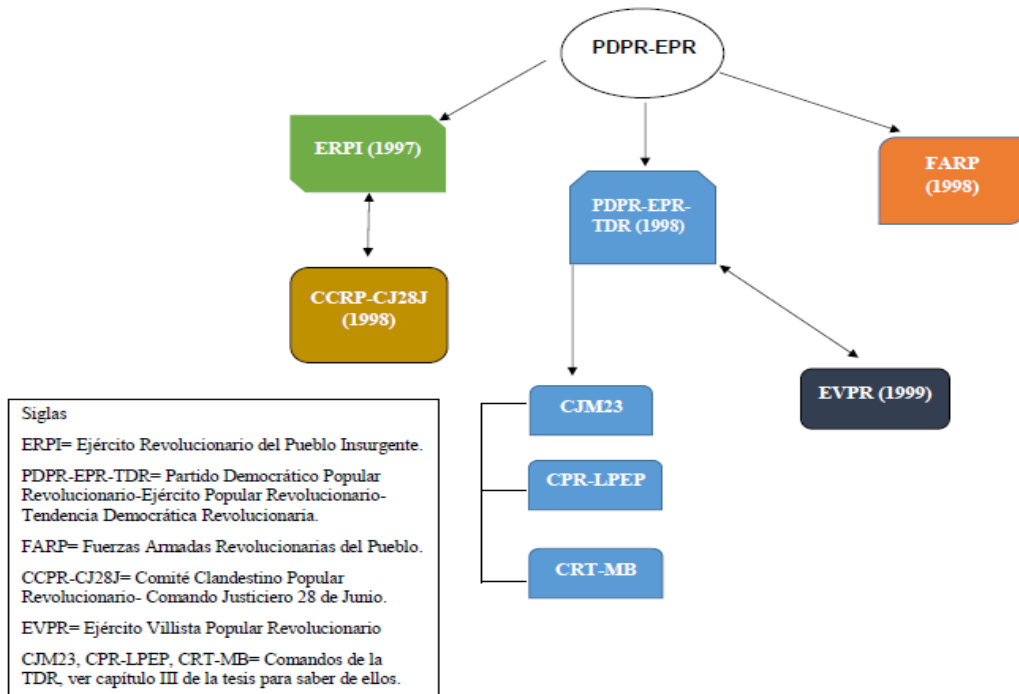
PDPR-EPR

ERPI (1997)

PDPR-EPR-TDR (1998)

FARP (1998)

CCRP-CJ28J (1998)

EVPR (1999)

CJM23

CPR-LPEP

CRT-MB

Siglas

ERPI= Ejército Revolucionario del Pueblo Insurgente.

PDPR-EPR-TDR= Partido Democrático Popular Revolucionario-Ejército Popular Revolucionario-Tendencia Democrática Revolucionaria.

FARP= Fuerzas Armadas Revolucionarias del Pueblo.

CCPR-CJ28J= Comité Clandestino Popular Revolucionario- Comando Justiciero 28 de Junio.

EVPR= Ejército Villista Popular Revolucionario

CJM23, CPR-LPEP, CRT-MB= Comandos de la TDR, ver capítulo III de la tesis para saber de ellos.